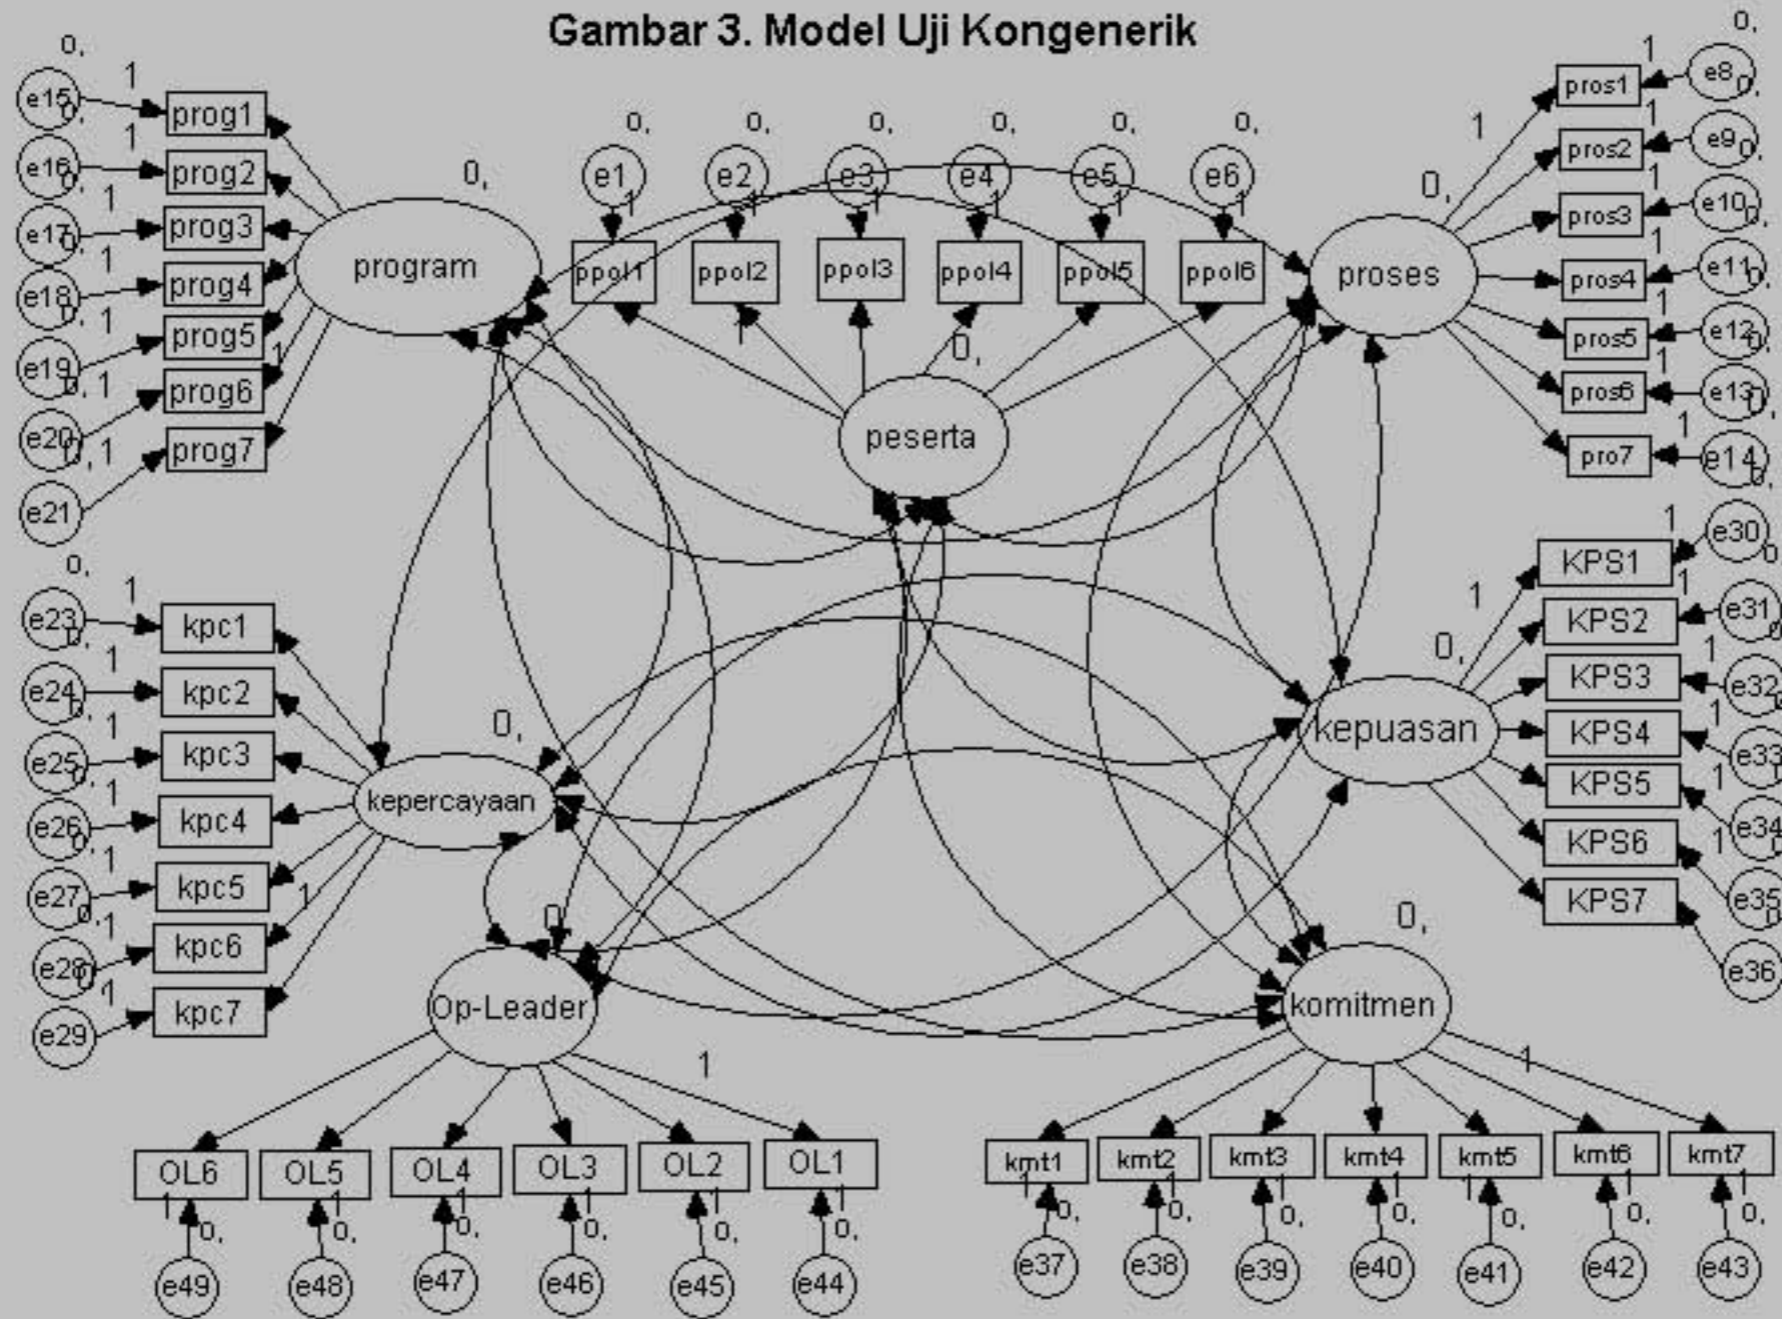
Gambar 3. Model Uji Kongenerik

0, 1 e15 0, prog1
1 e16 0, prog2
1 e17 0, prog3
1 e18 0, prog4
1 e19 0, prog5
1 e20 0, prog6
1 e21 prog7
0, program

0, e1 1 ppol1
0, e2 1 ppol2
0, e3 1 ppol3
0, e4 1 ppol4
0, e5 1 ppol5
0, e6 1 ppol6
1
0, peserta

0, proses
0, 1 e8 0, pros1
1 1 e9 0, pros2
1 e10 0, pros3
1 e11 0, pros4
1 e12 0, pros5
1 e13 0, pros6
1 e14 0, pro7

0, 1 e23 0, kpc1
1 e24 0, kpc2
1 e25 0, kpc3
1 e26 0, kpc4
1 e27 0, kpc5
1 e28 0, kpc6
1 e29 kpc7
1
0, kepercayaan

0, kepuasan
1 e30 0 KPS1
1 1 e31 0 KPS2
1 e32 KPS3
1 e33 KPS4
1 e34 KPS5
1 e35 0 KPS6
KPS7 e36

0 Op-Leader
1
OL6 1 0, e49
OL5 1 0, e48
OL4 1 0, e47
OL3 1 0, e46
OL2 1 0, e45
OL1 1 0, e44

0, komitmen
1
kmt1 1 0, e37
kmt2 1 0, e38
kmt3 1 0, e39
kmt4 1 0, e40
kmt5 1 0, e41
kmt6 1 0, e42
kmt7 1 0, e43